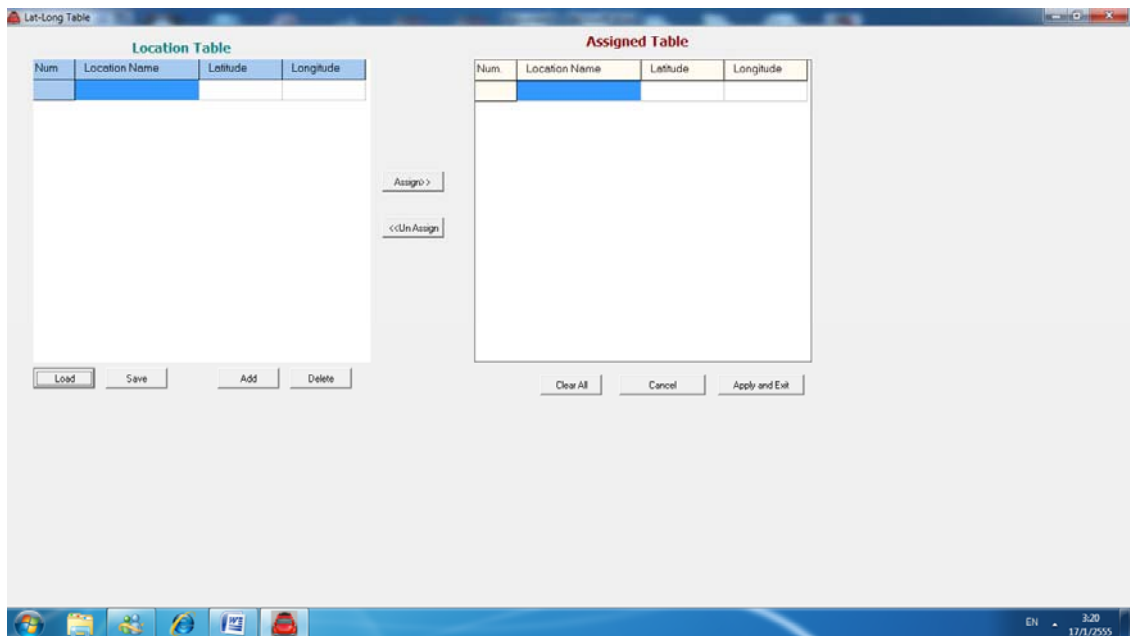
Lat-Long Table

Location Table

| Num | Location Name | Latitude | Longitude |
|---|---|---|---|
| | | | |

Load Save Add Delete

Assign>>

<<Un Assign

Assigned Table

| Num. | Location Name | Latitude | Longitude |
|---|---|---|---|
| | | | |

Clear All Cancel Apply and Exit

EN 3:20 17/1/2555